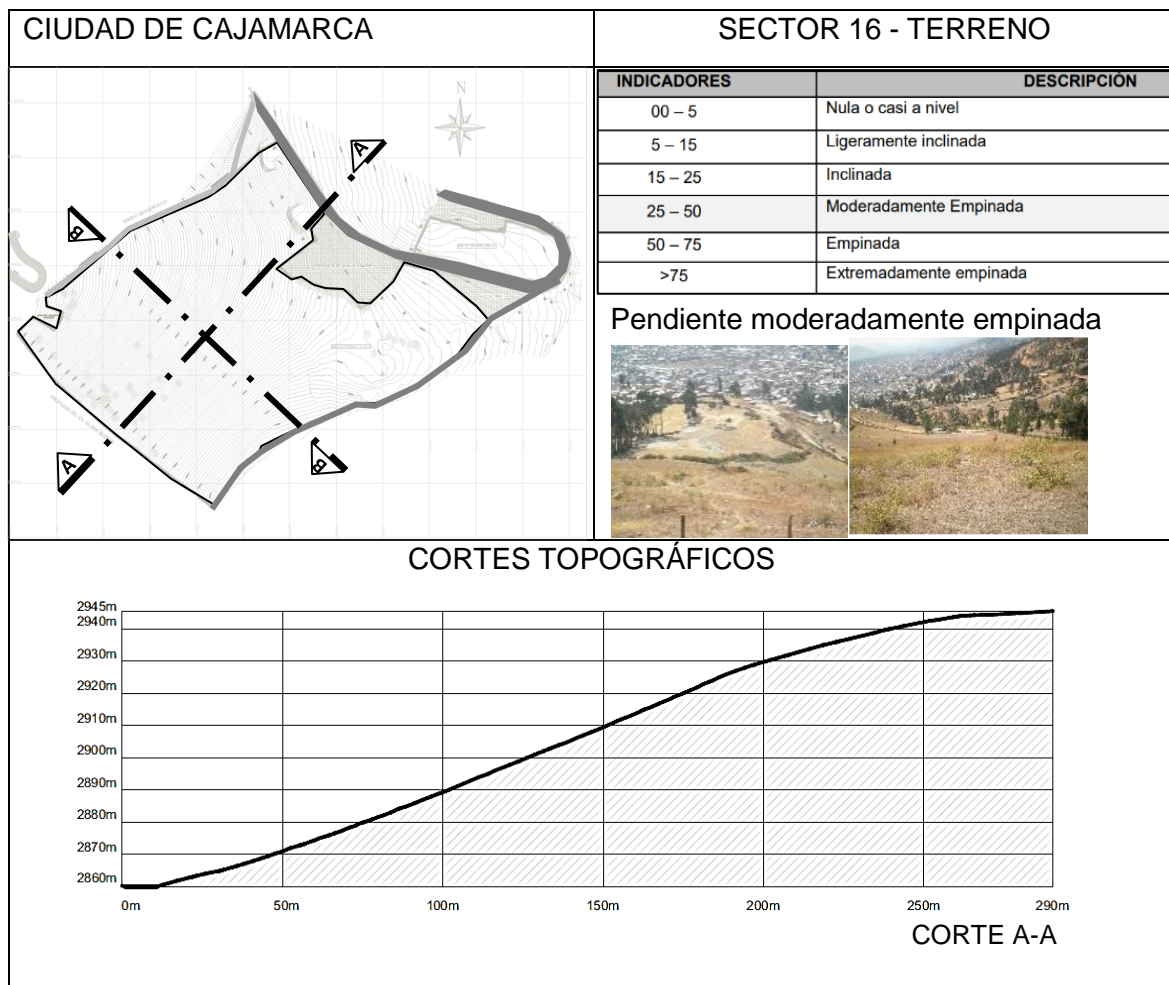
CIUDAD DE CAJAMARCA

SECTOR 16 - TERRENO

N

A

B

A

B

| INDICADORES | DESCRIPCIÓN |
|---|---|
| 00 – 5 | Nula o casi a nivel |
| 5 – 15 | Ligeramente inclinada |
| 15 – 25 | Inclinada |
| 25 – 50 | Moderadamente Empinada |
| 50 – 75 | Empinada |
| >75 | Extremadamente empinada |

Pendiente moderadamente empinada

CORTES TOPOGRÁFICOS

2945m
2940m
2930m
2920m
2910m
2900m
2890m
2880m
2870m
2860m

0m 50m 100m 150m 200m 250m 290m

CORTE A-A